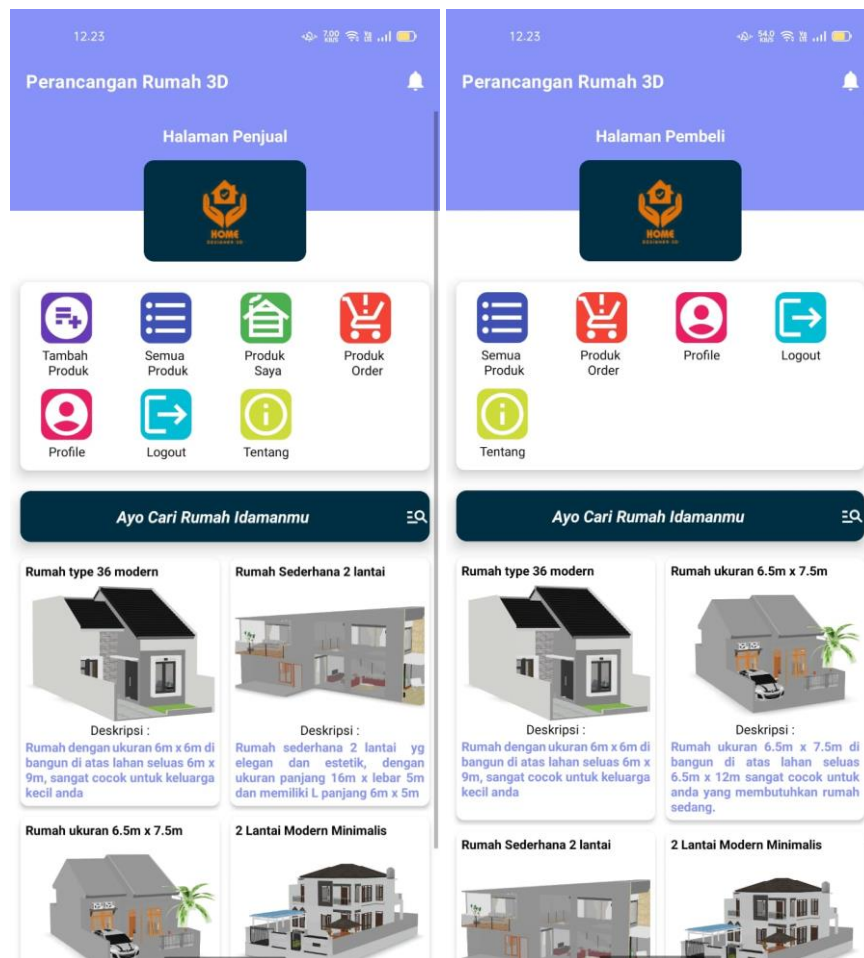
12.23

Perancangan Rumah 3D

Halaman Penjual

HOME

Tambah Produk

Semua Produk

Produk Saya

Produk Order

Profile

Logout

Tentang

Ayo Cari Rumah Idamanmu

Rumah type 36 modern

Deskripsi :
Rumah dengan ukuran 6m x 6m di bangun di atas lahan seluas 6m x 9m, sangat cocok untuk keluarga kecil anda

Rumah Sederhana 2 lantai

Deskripsi :
Rumah sederhana 2 lantai yg elegan dan estetik, dengan ukuran panjang 16m x lebar 5m dan memiliki L panjang 6m x 5m

Rumah ukuran 6.5m x 7.5m

2 Lantai Modern Minimalis

12.23

Perancangan Rumah 3D

Halaman Pembeli

HOME

Semua Produk

Produk Order

Profile

Logout

Tentang

Ayo Cari Rumah Idamanmu

Rumah type 36 modern

Deskripsi :
Rumah dengan ukuran 6m x 6m di bangun di atas lahan seluas 6m x 9m, sangat cocok untuk keluarga kecil anda

Rumah ukuran 6.5m x 7.5m

Deskripsi :
Rumah ukuran 6.5m x 7.5m di bangun di atas lahan seluas 6.5m x 12m sangat cocok untuk anda yang membutuhkan rumah sedang.

Rumah Sederhana 2 lantai

2 Lantai Modern Minimalis